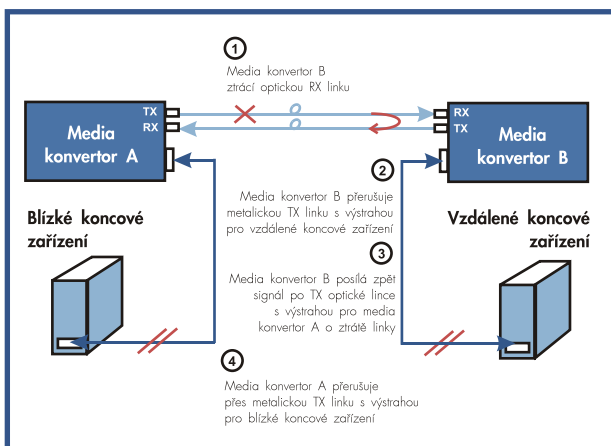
1

Media konvertor B ztrácí optickou RX linku

TX
RX

Media konvertor A

RX
TX

Media konvertor B

2

Media konvertor B přerušuje metalickou TX linku s výstrahou pro vzdálené koncové zařízení

Blízké koncové zařízení

Vzdálené koncové zařízení

3

Media konvertor B posílá zpět signál po TX optické lince s výstrahou pro media konvertor A o ztrátě linky

4

Media konvertor A přerušuje přes metalickou TX linku s výstrahou pro blízké koncové zařízení